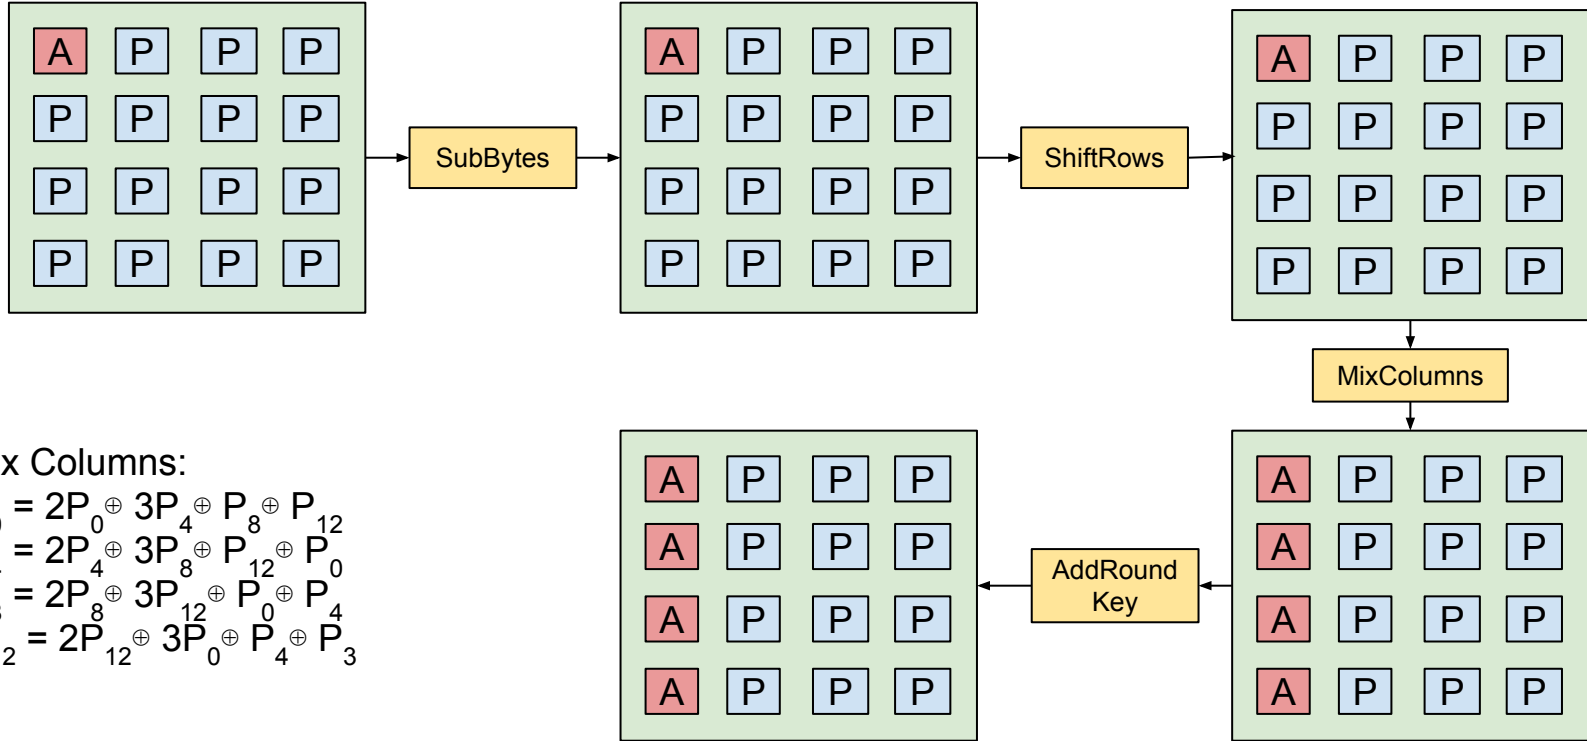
| A | P | P | P |
|---|---|---|---|
| P | P | P | P |
| P | P | P | P |
| P | P | P | P |

SubBytes

| A | P | P | P |
|---|---|---|---|
| P | P | P | P |
| P | P | P | P |
| P | P | P | P |

ShiftRows

| A | P | P | P |
|---|---|---|---|
| P | P | P | P |
| P | P | P | P |
| P | P | P | P |

MixColumns

| A | P | P | P |
|---|---|---|---|
| A | P | P | P |
| A | P | P | P |
| A | P | P | P |

AddRound Key

| A | P | P | P |
|---|---|---|---|
| A | P | P | P |
| A | P | P | P |
| A | P | P | P |

x Columns:
$= 2P_0 \oplus 3P_4 \oplus P_8 \oplus P_{12}$
$= 2P_4 \oplus 3P_8 \oplus P_{12} \oplus P_0$
$= 2P_8 \oplus 3P_{12} \oplus P_0 \oplus P_4$
$_2 = 2P_{12} \oplus 3P_0 \oplus P_4 \oplus P_3$